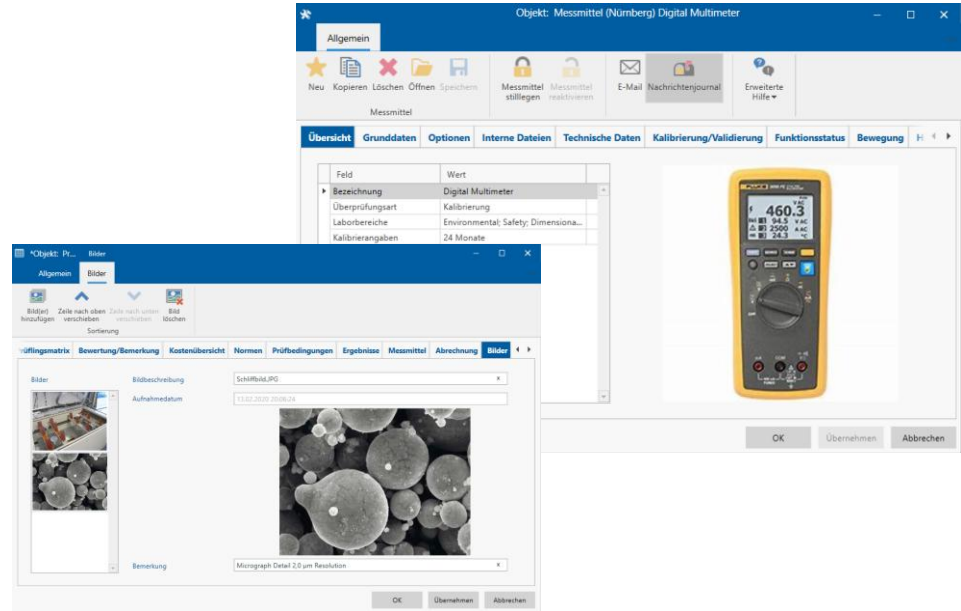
Objekt: Messmittel (Nürnberg) Digital Multimeter

Allgemein

Neu Kopieren Löschen Öffnen Speichern
Messmittel

Messmittel stilllegen Messmittel reaktivieren

E-Mail Nachrichtenjournal

Erweiterte Hilfe

Übersicht Grunddaten Optionen Interne Dateien Technische Daten Kalibrierung/Validierung Funktionsstatus Bewegung H

| Feld | Wert |
|---|---|
| Bezeichnung | Digital Multimeter |
| Überprüfungsart | Kalibrierung |
| Laborbereiche | Environmental; Safety; Dimensiona... |
| Kalibrierangaben | 24 Monate |

FLUKE
460.3
94.5 VAC
2500 AAC
24.3 °C

OK Übernehmen Abbrechen

*Objekt: Pr... Bilder

Allgemein Bilder

Bild(er) hinzufügen Zeile nach oben verschieben Zeile nach unten verschieben Bild löschen
Sortierung

üfungsmatrix Bewertung/Bemerkung Kostenübersicht Normen Prüfbedingungen Ergebnisse Messmittel Abrechnung Bilder

Bilder

Bildbeschreibung Schliffbild.JPG

Aufnahmedatum 13.02.2020 20:06:24

Bemerkung Micrograph Detail 2,0 µm Resolution

OK Übernehmen Abbrechen